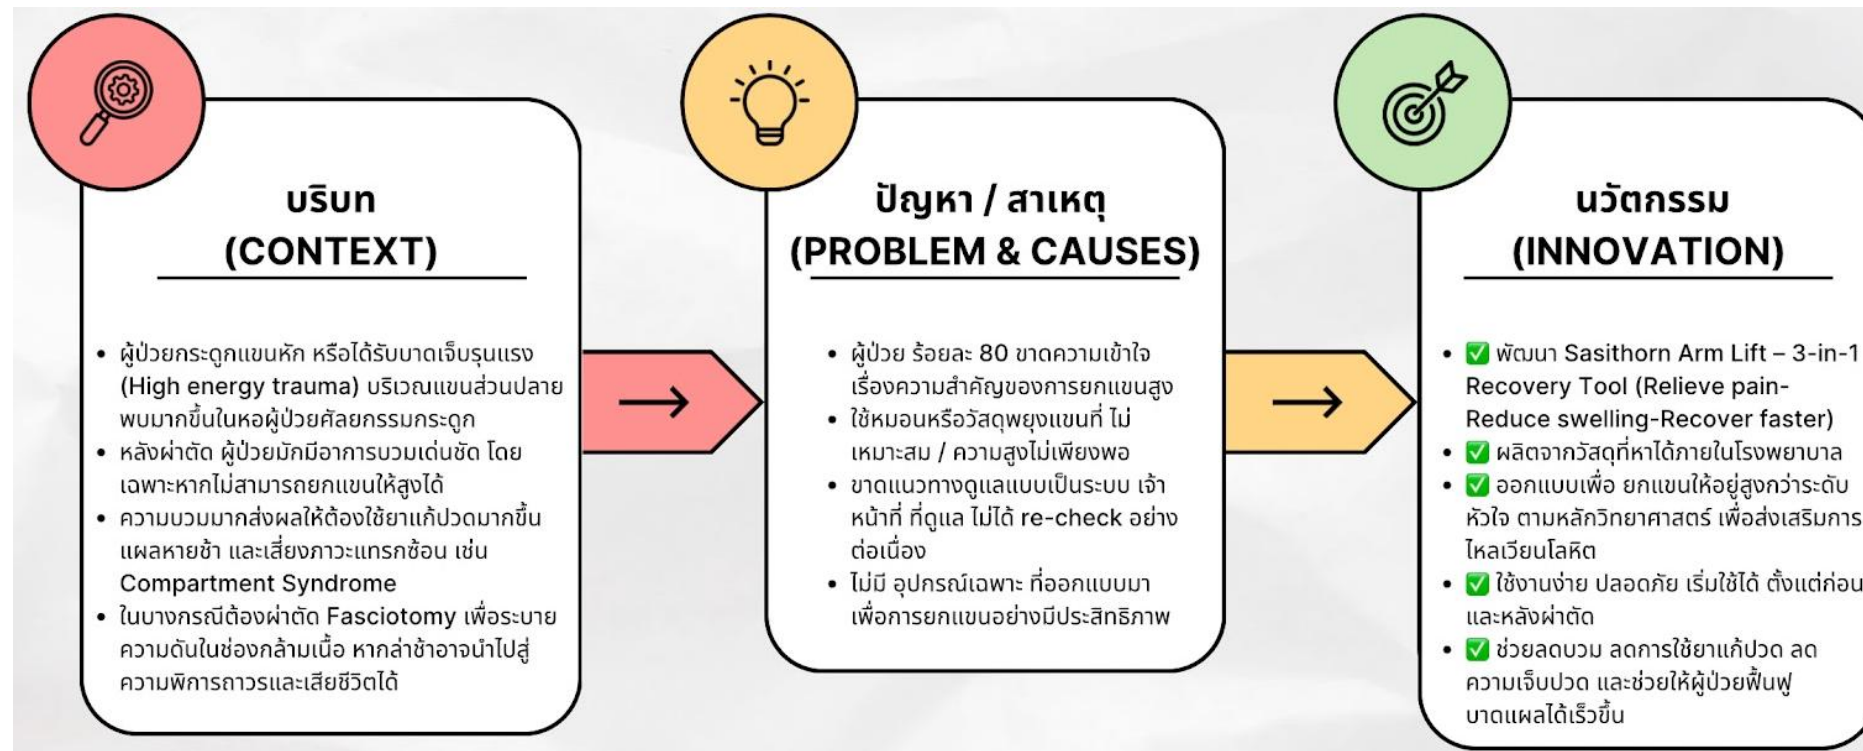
บริบท
(CONTEXT)

• ผู้ป่วยกระดูกแขนหัก หรือได้รับบาดเจ็บรุนแรง (High energy trauma) บริเวณแขนส่วนปลาย พบมากขึ้นในหอผู้ป่วยศัลยกรรมกระดูก
• หลังผ่าตัด ผู้ป่วยมักมีอาการบวมเด่นชัด โดยเฉพาะหากไม่สามารถยกแขนให้สูงได้
• ความบวมมากส่งผลให้ต้องใช้ยาแก้ปวดมากขึ้น แผลหายช้า และเสี่ยงภาวะแทรกซ้อน เช่น Compartment Syndrome
• ในบางกรณีต้องผ่าตัด Fasciotomy เพื่อระบายความดันในช่องกล้ามเนื้อ หากล่าช้าอาจนำไปสู่ความพิการถาวรและเสียชีวิตได้

→

ปัญหา / สาเหตุ
(PROBLEM & CAUSES)

• ผู้ป่วย ร้อยละ 80 ขาดความเข้าใจเรื่องความสำคัญของการยกแขนสูง
• ใช้หมอนหรือวัสดุพยุงแขนที่ ไม่เหมาะสม / ความสูงไม่เพียงพอ
• ขาดแนวทางดูแลแบบเป็นระบบ เจ้าหน้าที่ ที่ดูแล ไม่ได้ re-check อย่างต่อเนื่อง
• ไม่มี อุปกรณ์เฉพาะ ที่ออกแบบมาเพื่อการยกแขนอย่างมีประสิทธิภาพ

→

นวัตกรรม
(INNOVATION)

• ✅ พัฒนา Sasithorn Arm Lift – 3-in-1 Recovery Tool (Relieve pain-Reduce swelling-Recover faster)
• ✅ ผลิตจากวัสดุที่หาได้ภายในโรงพยาบาล
• ✅ ออกแบบเพื่อ ยกแขนให้อยู่สูงกว่าระดับหัวใจ ตามหลักวิทยาศาสตร์ เพื่อส่งเสริมการไหลเวียนโลหิต
• ✅ ใช้งานง่าย ปลอดภัย เริ่มใช้ได้ ตั้งแต่ก่อนและหลังผ่าตัด
• ✅ ช่วยลดบวม ลดการใช้ยาแก้ปวด ลดความเจ็บปวด และช่วยให้ผู้ป่วยฟื้นฟูบาดแผลได้เร็วขึ้น